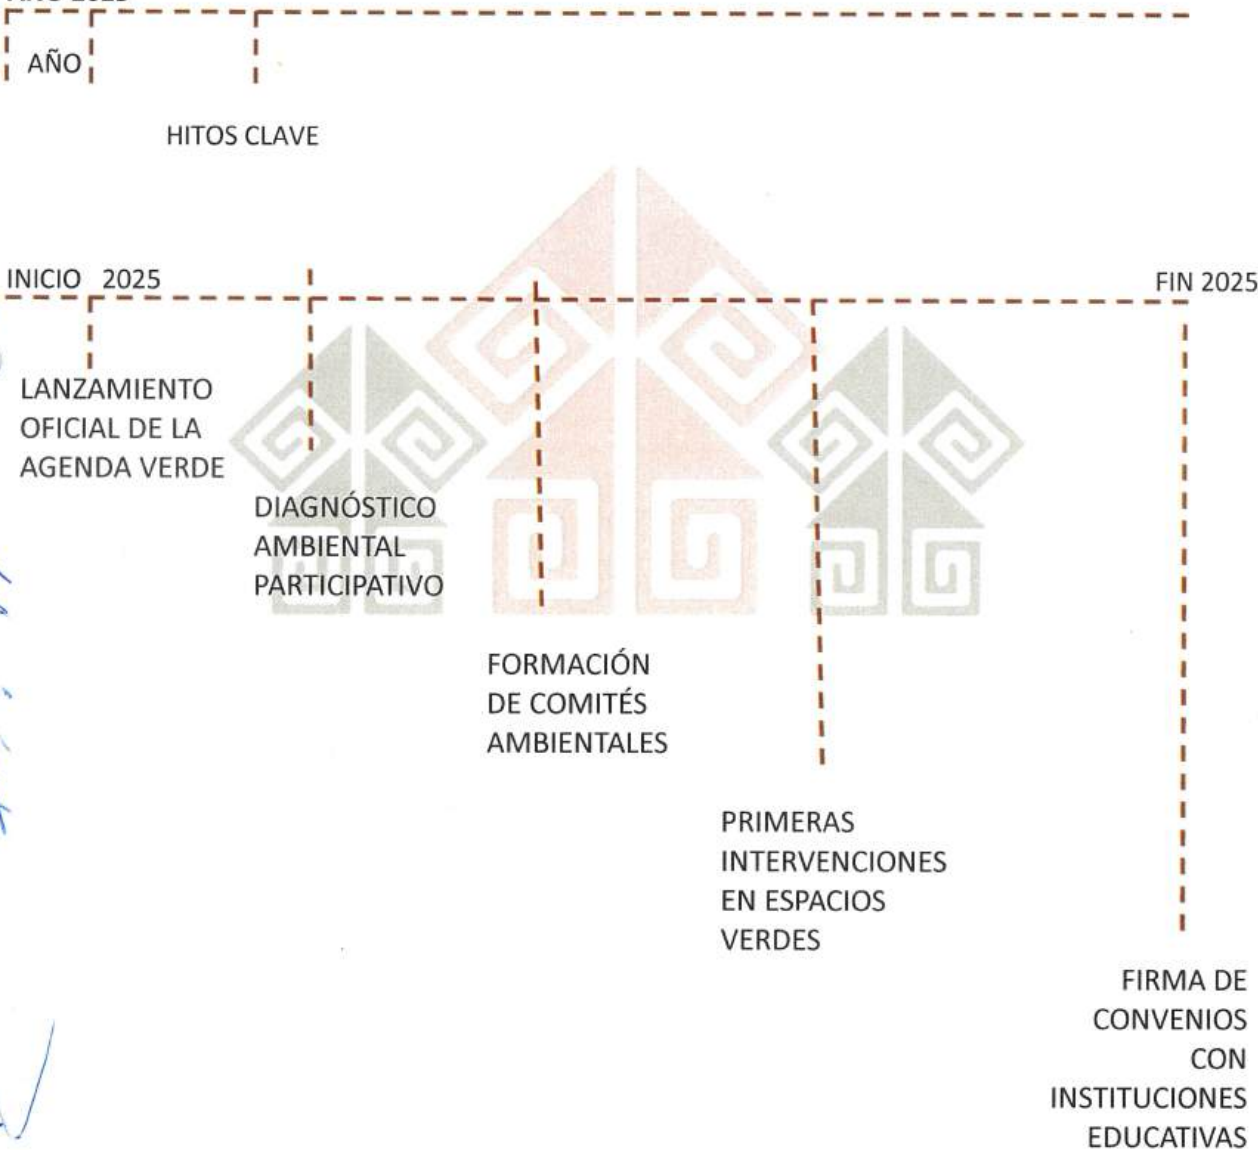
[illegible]

AÑO

HITOS CLAVE

INICIO 2025

FIN 2025

LANZAMIENTO OFICIAL DE LA AGENDA VERDE

DIAGNÓSTICO AMBIENTAL PARTICIPATIVO

FORMACIÓN DE COMITÉS AMBIENTALES

PRIMERAS INTERVENCIONES EN ESPACIOS VERDES

FIRMA DE CONVENIOS CON INSTITUCIONES EDUCATIVAS